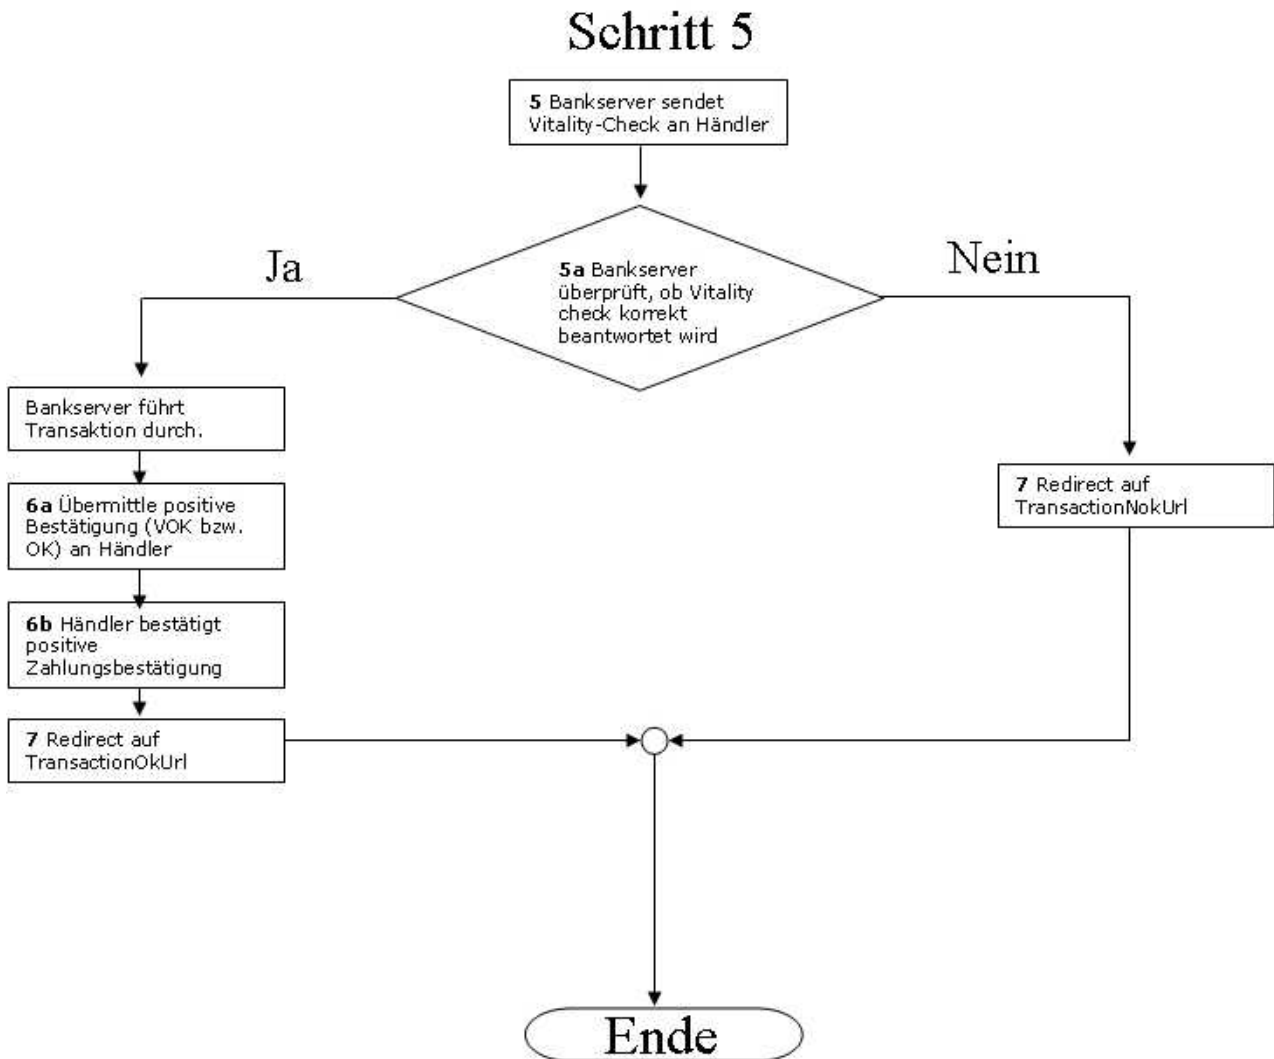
Schritt 5

**5** Bankserver sendet Vitality-Check an Händler

**5a** Bankserver überprüft, ob Vitality check korrekt beantwortet wird

Ja

Nein

Bankserver führt Transaktion durch.

**6a** Übermittle positive Bestätigung (VOK bzw. OK) an Händler

**6b** Händler bestätigt positive Zahlungsbestätigung

**7** Redirect auf TransactionOkUrl

**7** Redirect auf TransactionNokUrl

Ende